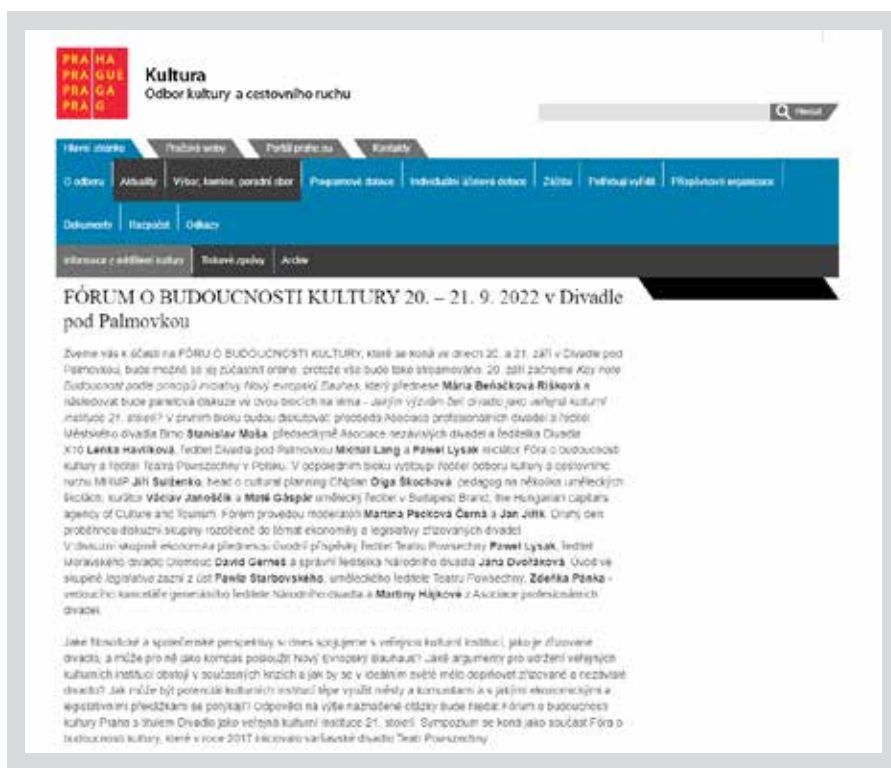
PRA HA
PRA GUE
PRA GA
PRA G

Kultura
Odbor kultury a cestovního ruchu

Hledat

Hlavní stránka | Pracovní místa | Portál praha.eu | Kontakty

O odboru | Aktuality | Výbor, komise, poradní sbor | Programové dotace | Individuální účelová dotace | Záštita | Pořádají výběr | Příspěvkové organizace

Dokumenty | Rozpočet | Odkazy

Informace z oddělení kultury | Tiskové zprávy | Archiv

FÓRUM O BUDOUCNOSTI KULTURY 20. – 21. 9. 2022 v Divadle pod Palmovkou

Zveme vás k účasti na FÓRU O BUDOUCNOSTI KULTURY, které se koná ve dnech 20. a 21. září v Divadle pod Palmovkou, bude možné se jej zúčastnit online, protože vše bude také streamováno. 20. září začneme Key note Budoucnost podle principů iniciativy Nový evropský Bauhaus, který přednese Mária Beňačková Rišková a následovat bude panelová diskuze ve dvou blocích na téma - Jakým výzvám čelí divadlo jako veřejná kulturní instituce 21. století? V prvním bloku budou diskutovat: předseda Asociace profesionálních divadel a ředitel Městského divadla Brno Stanislav Moša, předsedkyně Asociace nezávislých divadel a ředitelka Divadla X10 Lenka Havlíková, ředitel Divadla pod Palmovkou Michal Lang a Paweł Łysak iniciátor Fóra o budoucnosti kultury a ředitel Teatru Powszechny v Polsku. V odpoledním bloku vystoupí ředitel odboru kultury a cestovního ruchu MHMP Jiří Sulženko, head of cultural planning CNplan Olga Škochová, pedagog na několika uměleckých školách, kurátor Václav Janoščík a Máté Gáspár umělecký ředitel v Budapest Brand, the Hungarian capital's agency of Culture and Tourism. Fórem provedou moderátoři Martina Pecková Černá a Jan Jiřík. Druhý den proběhnou diskuzní skupiny rozdělené do témat ekonomiky a legislativy zřizovaných divadel.
V diskuzní skupině ekonomika přednesou úvodní příspěvky ředitel Teatru Powszechny Paweł Łysak, ředitel Moravského divadla Olomouc David Gerneš a správní ředitelka Národního divadla Jana Dvořáková. Úvod ve skupině legislativa zazní z úst Pawła Starbovského, uměleckého ředitele Teatru Powszechny, Zdeňka Pánka - vedoucího kanceláře generálního ředitele Národního divadla a Martiny Hájkové z Asociace profesionálních divadel.

Jaké filosofické a společenské perspektivy si dnes spojujeme s veřejnou kulturní institucí, jako je zřizované divadlo, a může pro ně jako kompas posloužit Nový Evropský Bauhaus? Jaké argumenty pro udržení veřejných kulturních institucí obstojí v současných krizích a jak by se v ideálním světě mělo dopřávat zřizování a nezávislé divadlo? Jak může být potenciál kulturních institucí lépe využit městy a komunitami a s jakými ekonomickými a legislativními předsudky se potýkají? Odpovědi na výše naznačené otázky bude hledat Fórum o budoucnosti kultury Praha s titulem Divadlo jako veřejná kulturní instituce 21. století. Sympozium se koná jako součást Fóra o budoucnosti kultury, které v roce 2017 iniciovalo varšavské divadlo Teatr Powszechny.